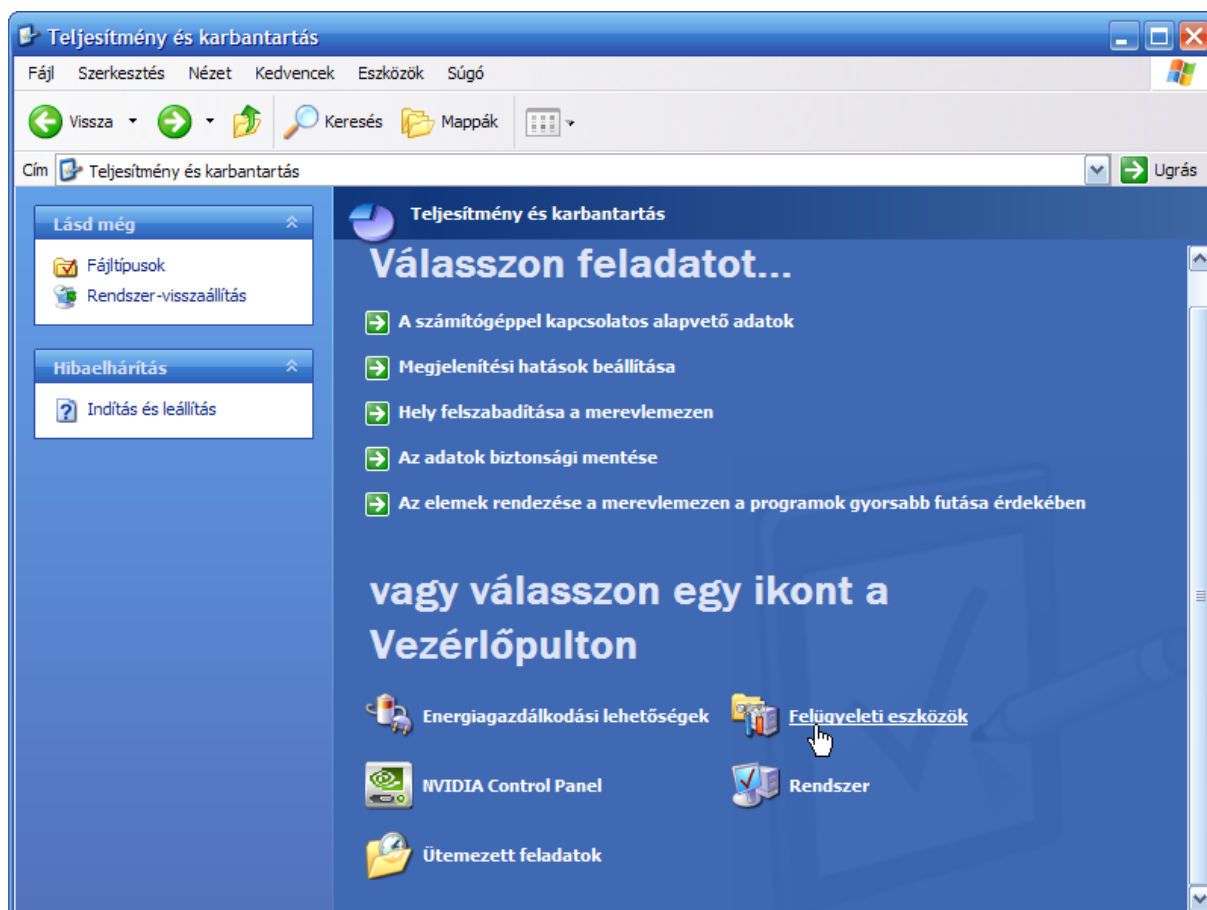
Teljesítmény és karbantartás

Fájl Szerkesztés Nézet Kedvencek Eszközök Súgó

Vissza Keresés Mappák

Cím Teljesítmény és karbantartás Ugrás

Lásd még

Fájltípusok
Rendszer-visszaállítás

Hibaelhárítás

Indítás és leállítás

Teljesítmény és karbantartás

Válasszon feladatot...

A számítógéppel kapcsolatos alapvető adatok

Megjelenítési hatások beállítása

Hely felszabadítása a merevlemezen

Az adatok biztonsági mentése

Az elemek rendezése a merevlemezen a programok gyorsabb futása érdekében

vagy válasszon egy ikont a Vezérlőpulton

Energiagazdálkodási lehetőségek
Felügyeleti eszközök
NVIDIA Control Panel
Rendszer
Ütemezett feladatok